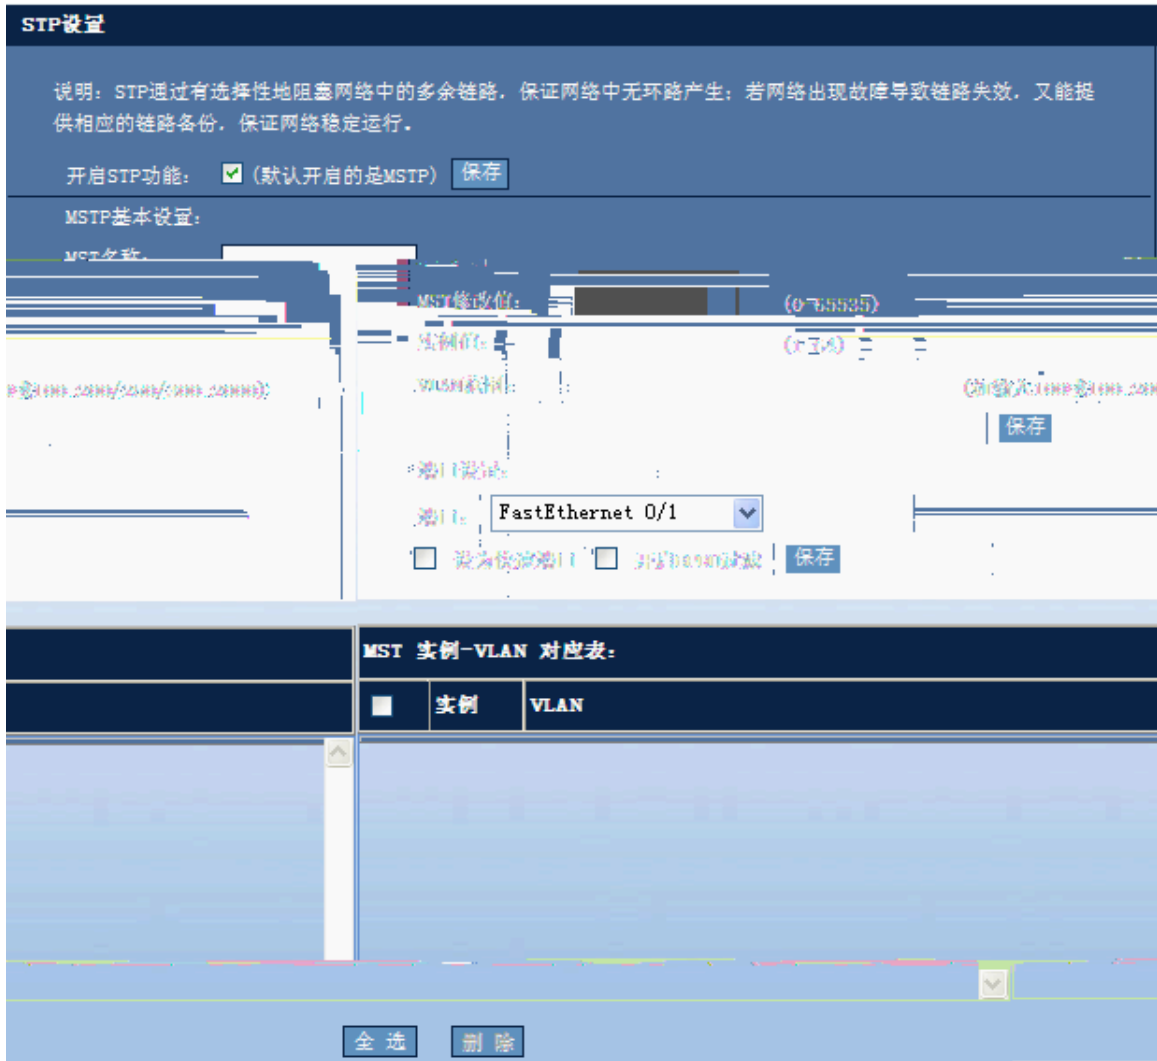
STP设置

说明：STP通过有选择性地阻塞网络中的多余链路，保证网络中无环路产生；若网络出现故障导致链路失效，又能提供相应的链路备份，保证网络稳定运行。

开启STP功能： (默认开启的是MSTP) 保存

MSTP基本设置：

MST名称：

MST修改值： (0-65535)

实例ID： (1-8)

VLAN列表： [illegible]

保存

端口设置：

端口： FastEthernet 0/1

设为快速端口 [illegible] 保存

MST 实例-VLAN 对应表：

| | 实例 | VLAN |
|---|---|---|

全 选 删 除